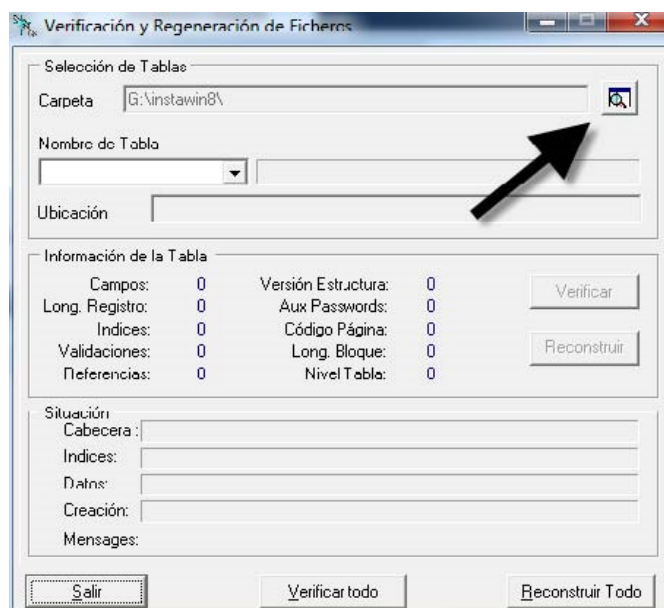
Verificación y Regeneración de Ficheros

Selección de Tablas

Carpeta G:\instawin8\

Nombre de Tabla

Ubicación

Información de la Tabla

Campos: 0
Long. Registro: 0
Indices: 0
Validaciones: 0
Referencias: 0

Versión Estructura: 0
Aux Passwords: 0
Código Página: 0
Long. Bloque: 0
Nivel Tabla: 0

Verificar

Reconstruir

Situación

Cabecera :

Indices:

Datos:

Creación:

Mensages:

Salir

Verificar todo

Reconstruir Todo